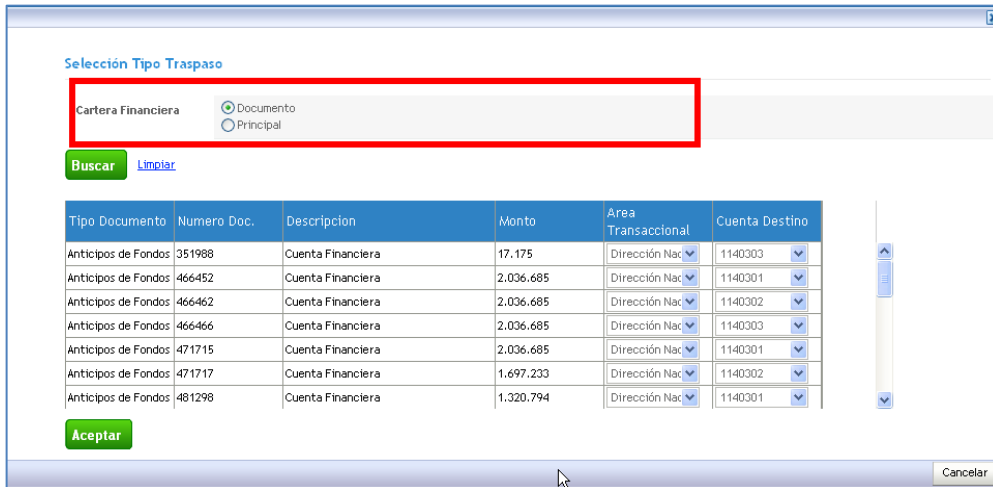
Selección Tipo Traspaso

Cartera Financiera

Documento
Principal

Buscar Limpiar

| Tipo Documento | Numero Doc. | Descripcion | Monto | Area Transaccional | Cuenta Destino |
|---|---|---|---|---|---|
| Anticipos de Fondos | 351988 | Cuenta Financiera | 17.175 | Dirección Nac | 1140303 |
| Anticipos de Fondos | 466452 | Cuenta Financiera | 2.036.685 | Dirección Nac | 1140301 |
| Anticipos de Fondos | 466462 | Cuenta Financiera | 2.036.685 | Dirección Nac | 1140302 |
| Anticipos de Fondos | 466466 | Cuenta Financiera | 2.036.685 | Dirección Nac | 1140303 |
| Anticipos de Fondos | 471715 | Cuenta Financiera | 2.036.685 | Dirección Nac | 1140301 |
| Anticipos de Fondos | 471717 | Cuenta Financiera | 1.697.233 | Dirección Nac | 1140302 |
| Anticipos de Fondos | 481298 | Cuenta Financiera | 1.320.794 | Dirección Nac | 1140301 |

Aceptar

Cancelar